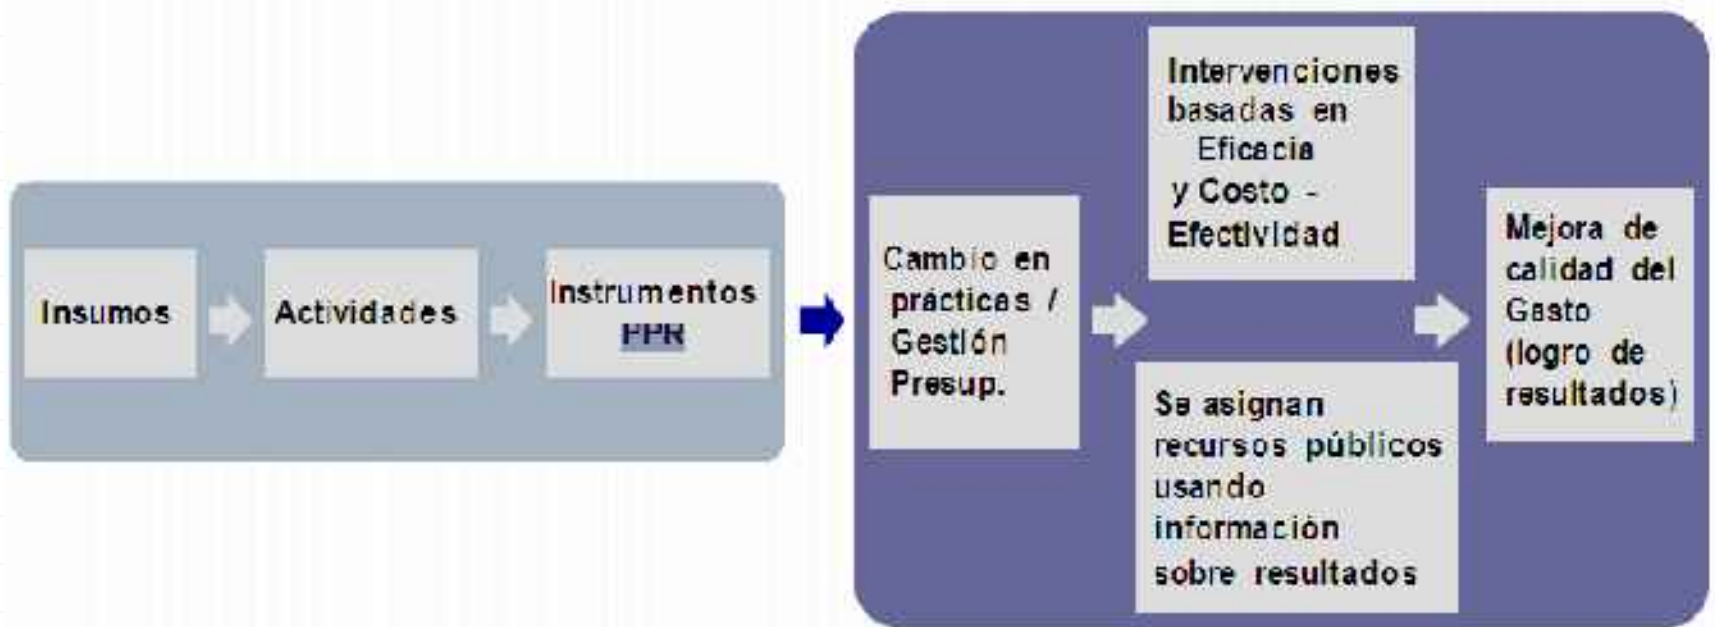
Insumos

Actividades

Instrumentos PPR

Cambio en prácticas / Gestión Presup.

Intervenciones basadas en Eficacia y Costo - Efectividad

Se asignan recursos públicos usando información sobre resultados

Mejora de calidad del Gasto (logro de resultados)